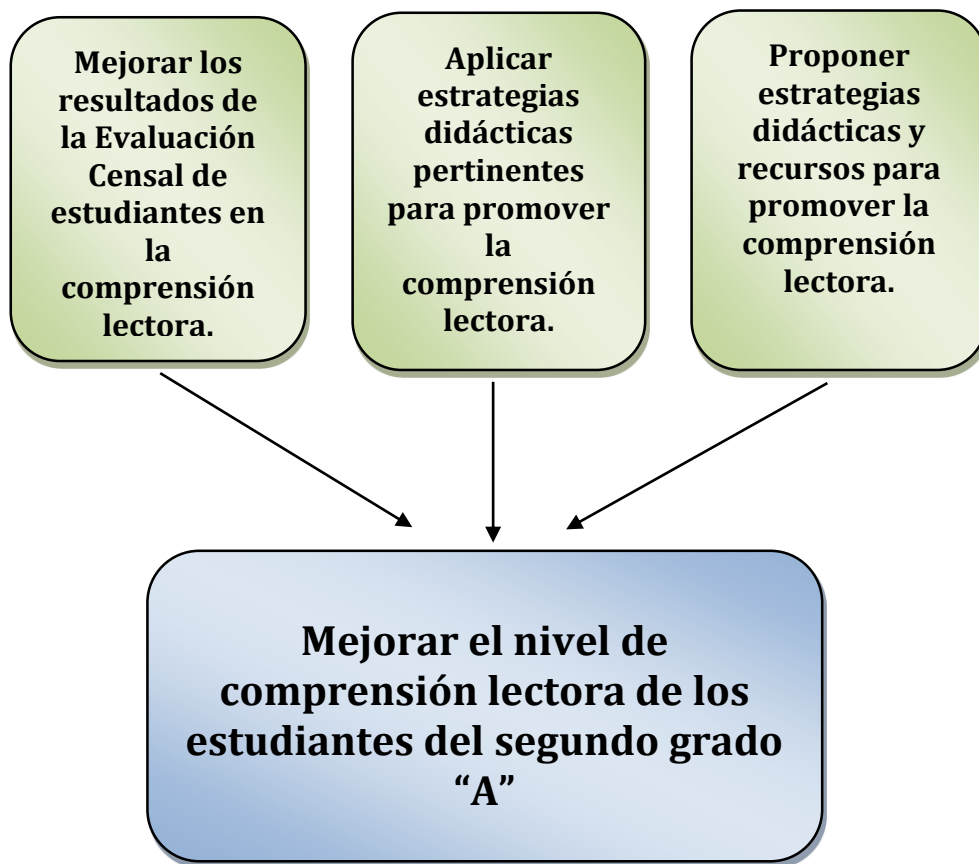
Mejorar los resultados de la Evaluación Censal de estudiantes en la comprensión lectora.

Aplicar estrategias didácticas pertinentes para promover la comprensión lectora.

Proponer estrategias didácticas y recursos para promover la comprensión lectora.

Mejorar el nivel de comprensión lectora de los estudiantes del segundo grado "A"